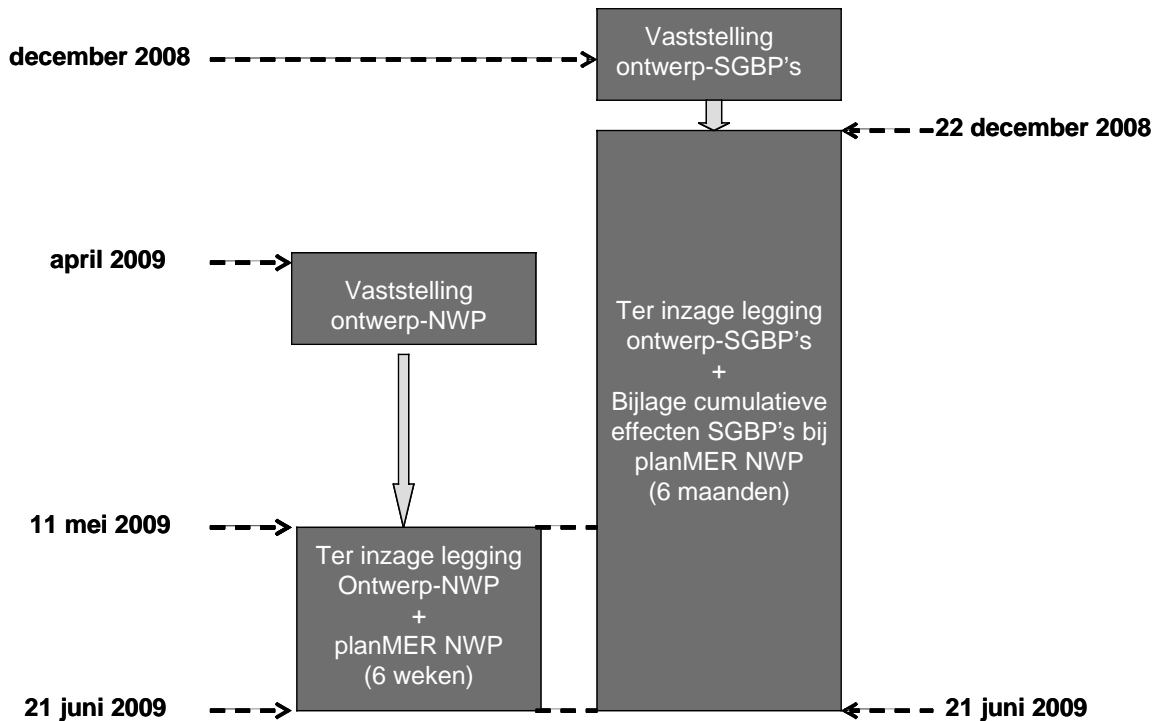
december 2008

Vaststelling ontwerp-SGBP's

22 december 2008

april 2009

Vaststelling ontwerp-NWP

Ter inzage legging ontwerp-SGBP's + Bijlage cumulatieve effecten SGBP's bij planMER NWP (6 maanden)

11 mei 2009

Ter inzage legging Ontwerp-NWP + planMER NWP (6 weken)

21 juni 2009

21 juni 2009